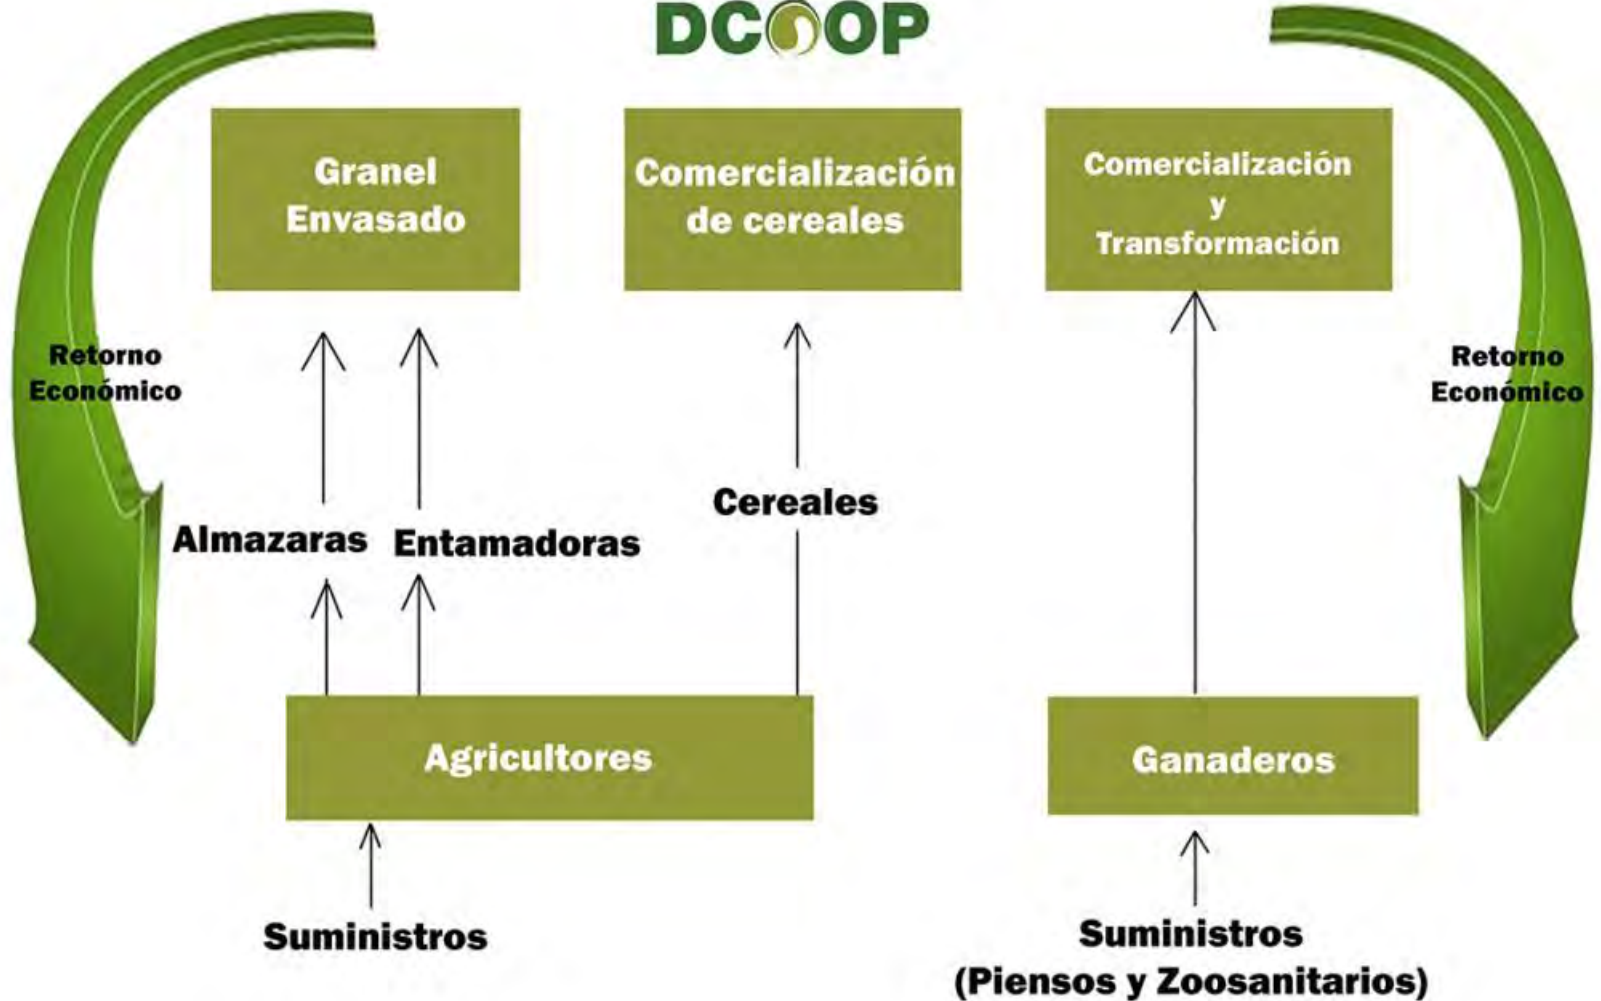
DCOOP

Granel
Envasado

Comercialización
de cereales

Comercialización
y
Transformación

Retorno
Económico

Retorno
Económico

Cereales

Almazaras

Entamadoras

Agricultores

Ganaderos

Suministros

Suministros
(Piensos y Zoosanitarios)